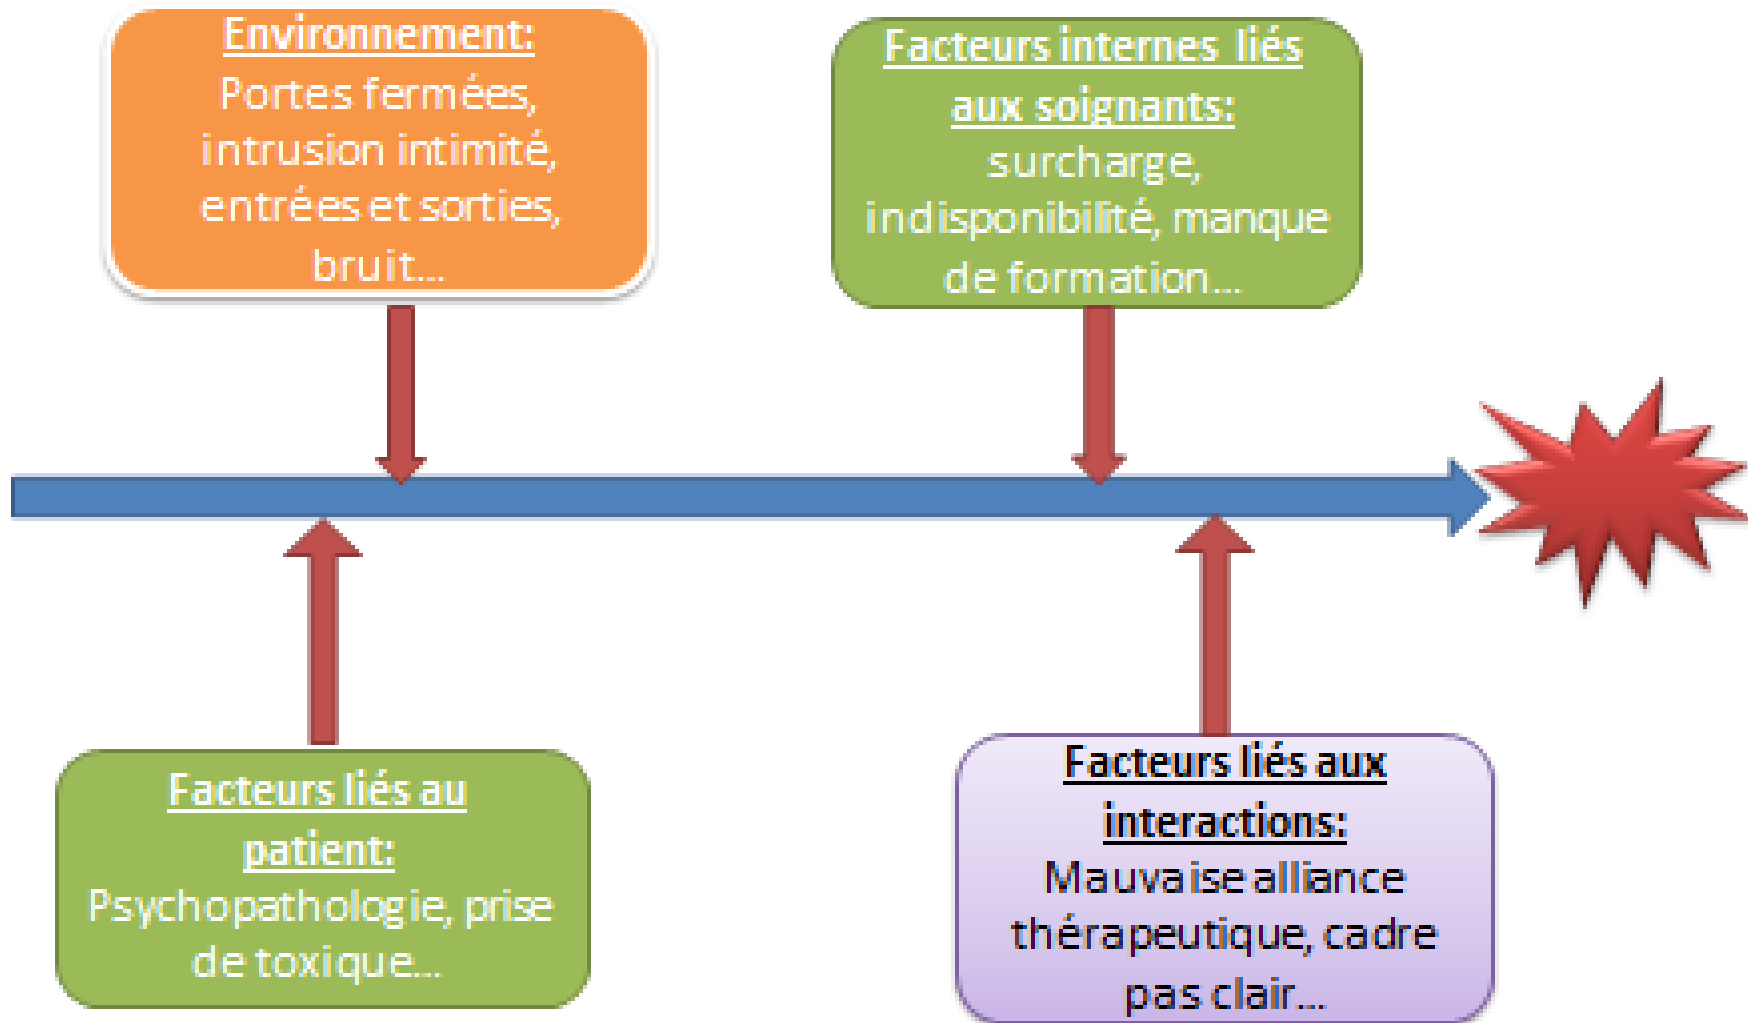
Environnement:
Portes fermées, intrusion intimité, entrées et sorties, bruit…

Facteurs internes liés aux soignants:
surcharge, indisponibilité, manque de formation…

Facteurs liés au patient:
Psychopathologie, prise de toxique…

Facteurs liés aux interactions:
Mauvaise alliance thérapeutique, cadre pas clair…